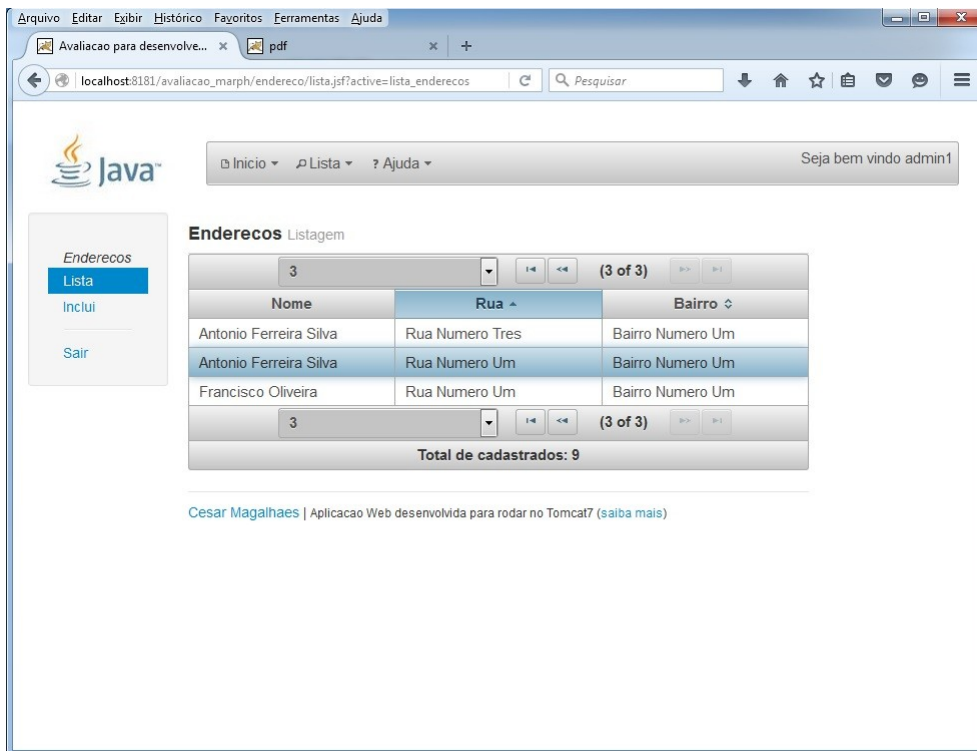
Arquivo Editar Exibir Histórico Favoritos Ferramentas Ajuda

Avaliacao para desenvolve... × pdf × +

localhost:8181/avaliacao_marph/endereco/lista.jsf?active=lista_enderecos

Pesquisar

Java

Inicio ▾ Lista ▾ ? Ajuda ▾

Seja bem vindo admin1

Enderecos
Lista
Inclui
Sair

Enderecos Listagem

3 (3 of 3)

| Nome | Rua ▲ | Bairro ◇ |
|---|---|---|
| Antonio Ferreira Silva | Rua Numero Tres | Bairro Numero Um |
| Antonio Ferreira Silva | Rua Numero Um | Bairro Numero Um |
| Francisco Oliveira | Rua Numero Um | Bairro Numero Um |

3 (3 of 3)

Total de cadastrados: 9

Cesar Magalhaes | Aplicacao Web desenvolvida para rodar no Tomcat7 (saiba mais)